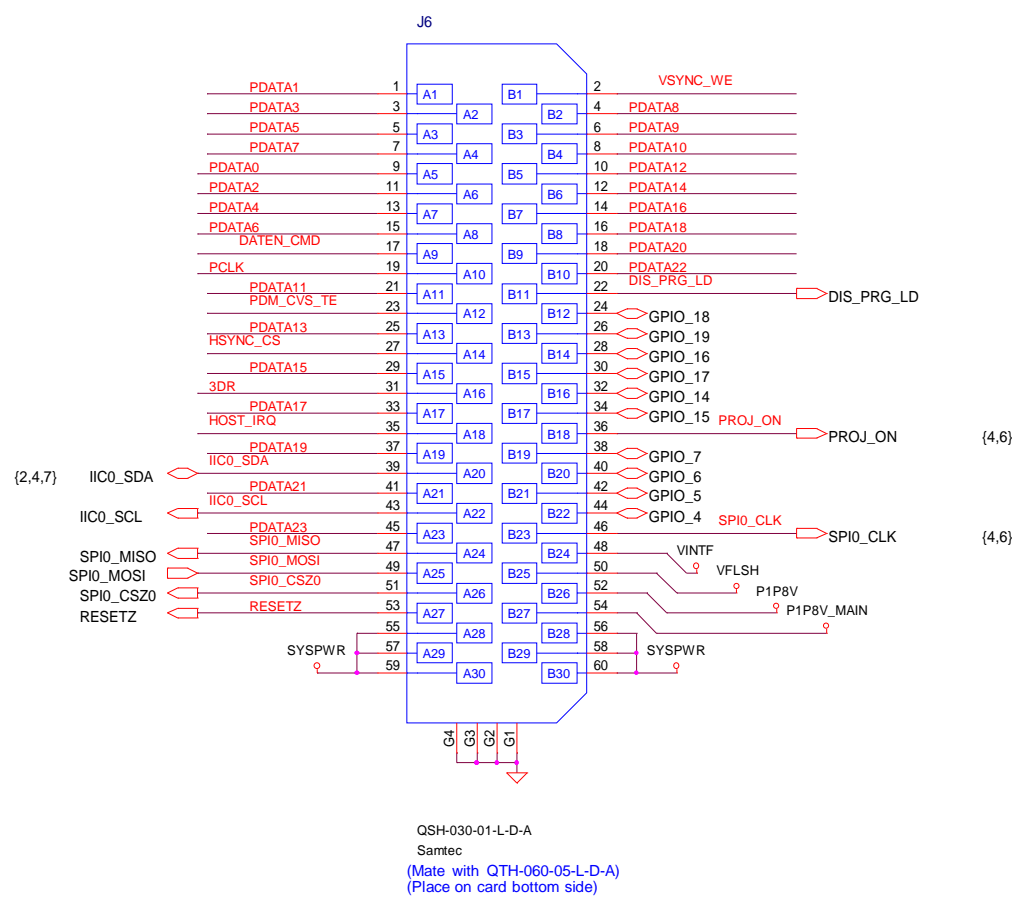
J6

PDATA1 1 A1 B1 2 VSYNC_WE
PDATA3 3 A2 B2 4 PDATA8
PDATA5 5 A3 B3 6 PDATA9
PDATA7 7 A4 B4 8 PDATA10
PDATA0 9 A5 B5 10 PDATA12
PDATA2 11 A6 B6 12 PDATA14
PDATA4 13 A7 B7 14 PDATA16
PDATA6 15 A8 B8 16 PDATA18
DATEN_CMD 17 A9 B9 18 PDATA20
PCLK 19 A10 B10 20 PDATA22
PDATA11 21 A11 B11 22 DIS_PRG_LD DIS_PRG_LD
PDM_CVS_TE 23 A12 B12 24 GPIO_18
PDATA13 25 A13 B13 26 GPIO_19
HSYNC_CS 27 A14 B14 28 GPIO_16
PDATA15 29 A15 B15 30 GPIO_17
3DR 31 A16 B16 32 GPIO_14
PDATA17 33 A17 B17 34 GPIO_15 PROJ_ON
HOST_IRQ 35 A18 B18 36 PROJ_ON {4,6}
PDATA19 37 A19 B19 38 GPIO_7
{2,4,7} IIC0_SDA IIC0_SDA 39 A20 B20 40 GPIO_6
PDATA21 41 A21 B21 42 GPIO_5
IIC0_SCL IIC0_SCL 43 A22 B22 44 GPIO_4 SPI0_CLK
PDATA23 45 A23 B23 46 SPI0_CLK {4,6}
SPI0_MISO SPI0_MISO 47 A24 B24 48 VINTF
SPI0_MOSI SPI0_MOSI 49 A25 B25 50 VFLSH
SPI0_CSZ0 SPI0_CSZ0 51 A26 B26 52 P1P8V
RESETZ RESETZ 53 A27 B27 54 P1P8V_MAIN
55 A28 B28 56
SYSPWR 57 A29 B29 58 SYSPWR
59 A30 B30 60

G4 G3 G2 G1

QSH-030-01-L-D-A
Samtec
(Mate with QTH-060-05-L-D-A)
(Place on card bottom side)